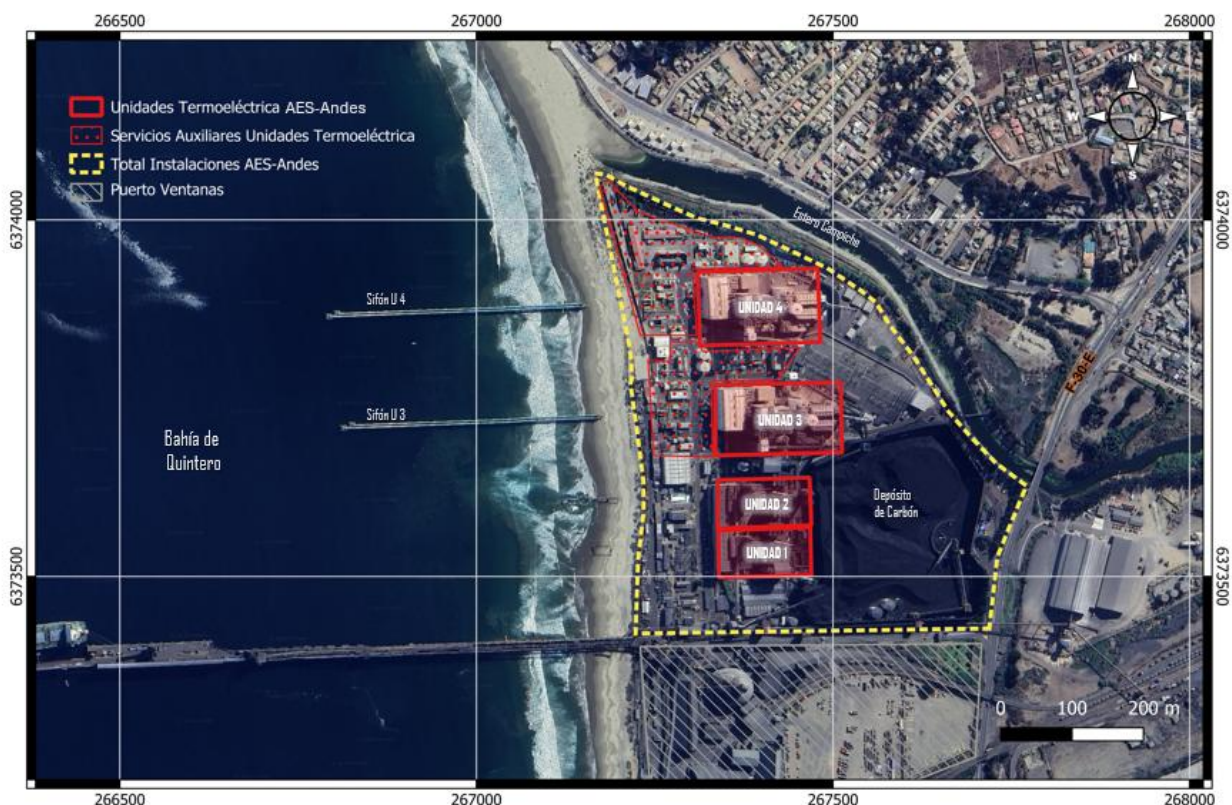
266500
267000
267500
268000

Unidades Termoeléctrica AES-Andes
Servicios Auxiliares Unidades Termoeléctrica
Total Instalaciones AES-Andes
Puerto Ventanas

N
W
E
S

6374000
6374000

Estero Campiche

Sifón U 4
UNIDAD 4

F-30-E

Sifón U 3
UNIDAD 3

Bahía de
Quintero

Depósito
de Carbón

UNIDAD 2
UNIDAD 1

6373500
6373500

0
100
200 m

266500
267000
267500
268000